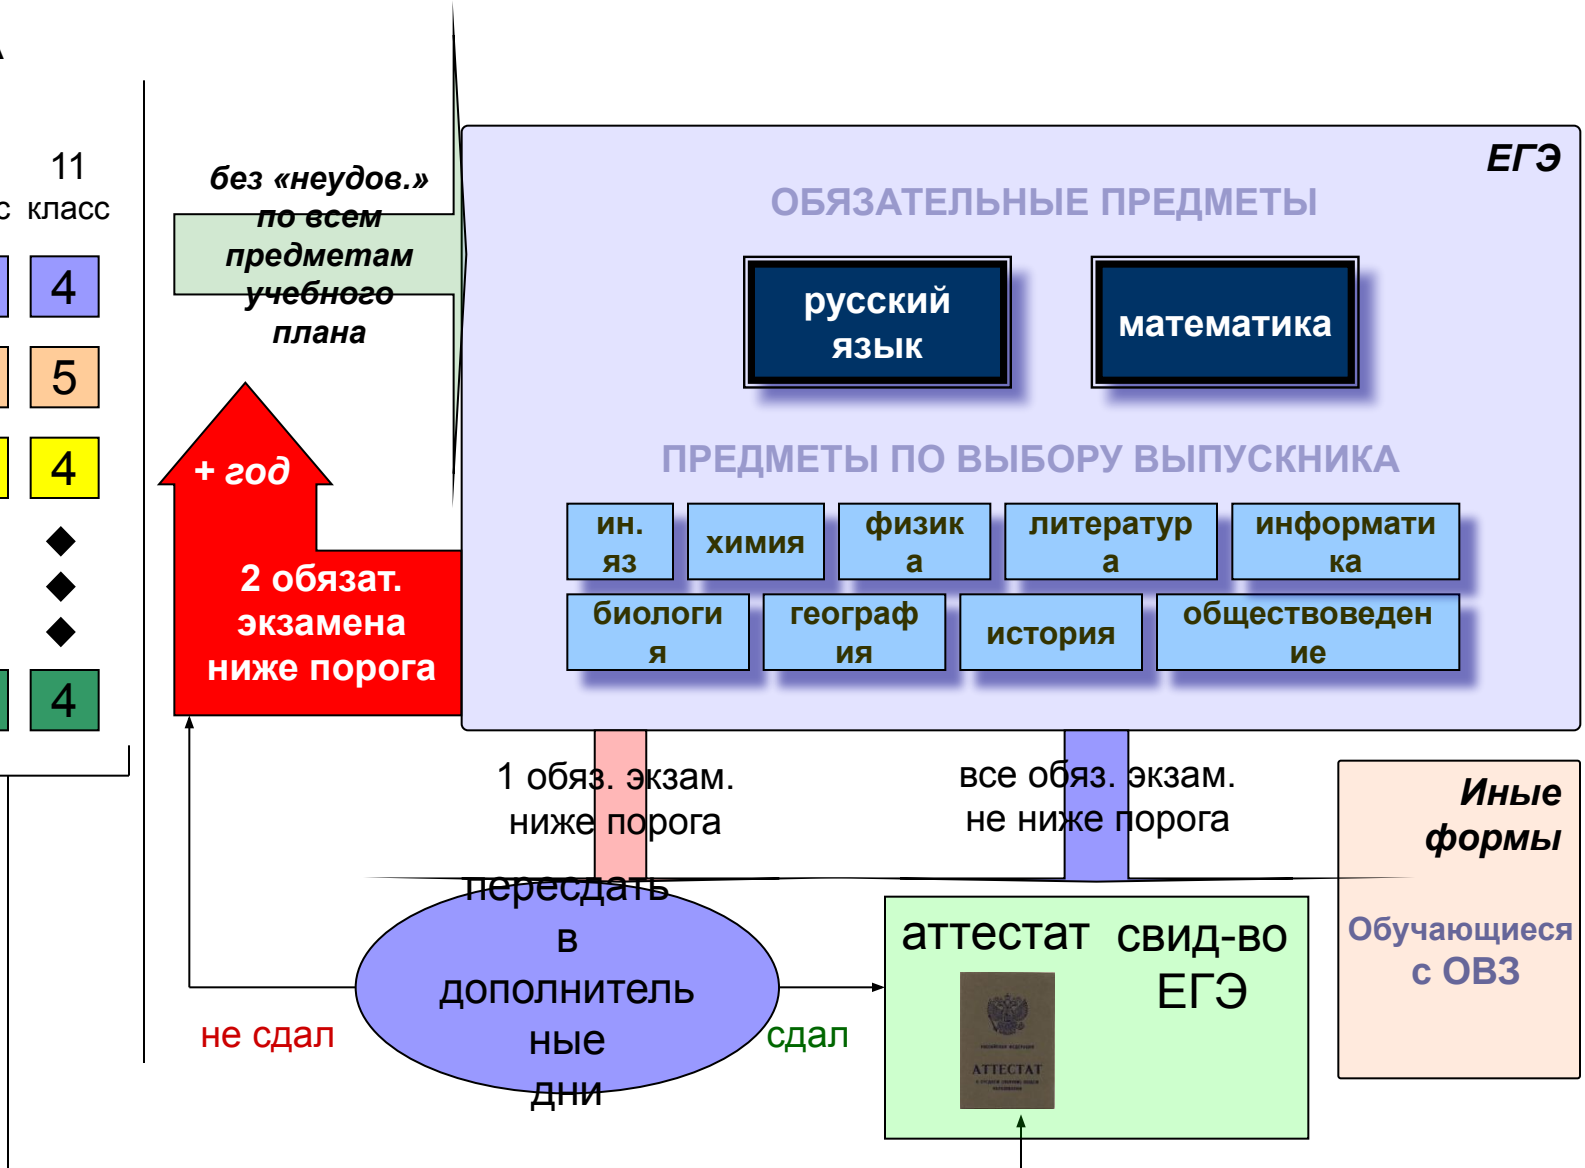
11 класс

4

5

4

4

без «неудов.» по всем предметам учебного плана

+ год

2 обязат. экзамена ниже порога

ЕГЭ

ОБЯЗАТЕЛЬНЫЕ ПРЕДМЕТЫ

русский язык

математика

ПРЕДМЕТЫ ПО ВЫБОРУ ВЫПУСКНИКА

ин. яз

химия

физика

литература

информатика

биология

география

история

обществоведение

1 обяз. экзам. ниже порога

все обяз. экзам. не ниже порога

Иные формы

Обучающиеся с ОВЗ

пересдать в дополнительные дни

не сдал

сдал

аттестат

свид-во ЕГЭ

АТТЕСТАТ